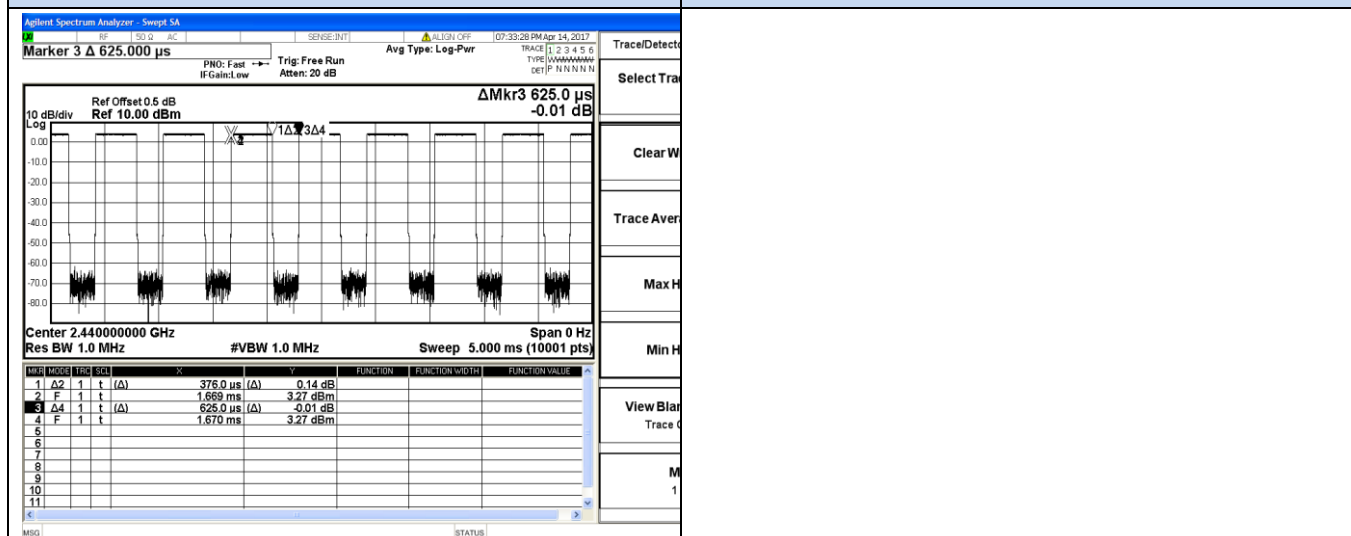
Agilent Spectrum Analyzer - Swept SA
RF 50 Ω AC SENSE:INT ALIGN OFF 07:33:28 PM Apr 14, 2017
Marker 3 Δ 625.000 µs
PNO: Fast Trig: Free Run
IFGain:Low Atten: 20 dB
Avg Type: Log-Pwr
TRACE 1 2 3 4 5 6
TYPE WWWWWW
DET P N N N N N
Trace/Detecto
Select Tra

Ref Offset 0.5 dB
10 dB/div Ref 10.00 dBm
Log
ΔMkr3 625.0 µs
-0.01 dB
X2
1Δ2 3Δ4
0.00
-10.0
-20.0
-30.0
-40.0
-50.0
-60.0
-70.0
-80.0
Center 2.440000000 GHz
Span 0 Hz
Res BW 1.0 MHz
#VBW 1.0 MHz
Sweep 5.000 ms (10001 pts)

Clear W
Trace Aver
Max H
Min H
View Blan
Trace
M
1

| MKR | MODE | TRC | SCL | X | | Y | FUNCTION | FUNCTION WIDTH | FUNCTION VALUE |
|---|---|---|---|---|---|---|---|---|---|
| 1 | Δ2 | 1 | t | (Δ) | 376.0 µs | (Δ) 0.14 dB | | | |
| 2 | F | 1 | t | | 1.669 ms | 3.27 dBm | | | |
| 3 | Δ4 | 1 | t | (Δ) | 625.0 µs | (Δ) -0.01 dB | | | |
| 4 | F | 1 | t | | 1.670 ms | 3.27 dBm | | | |
| 5 | | | | | | | | | |
| 6 | | | | | | | | | |
| 7 | | | | | | | | | |
| 8 | | | | | | | | | |
| 9 | | | | | | | | | |
| 10 | | | | | | | | | |
| 11 | | | | | | | | | |

MSG
STATUS